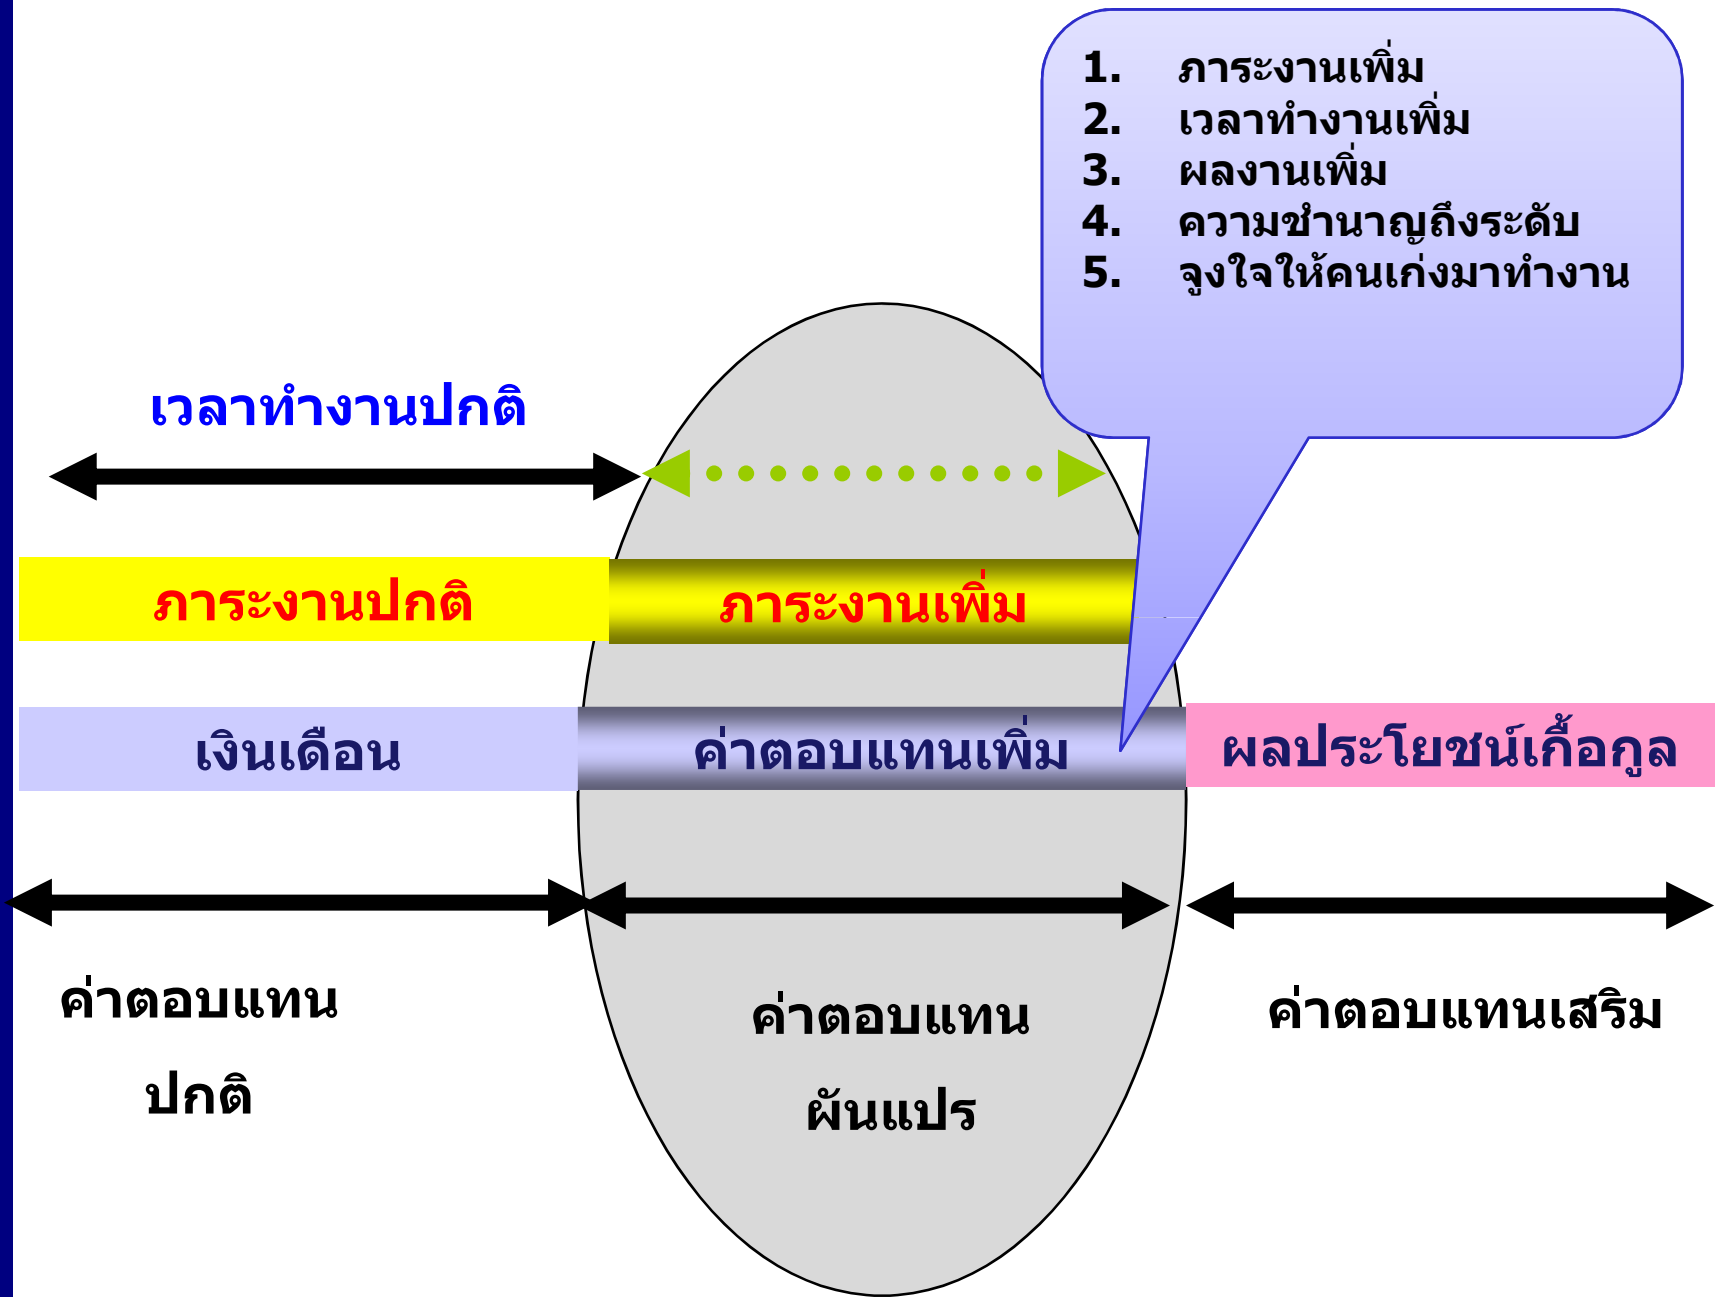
1. ภาระงานเพิ่ม
2. เวลาทำงานเพิ่ม
3. ผลงานเพิ่ม
4. ความชำนาญถึงระดับ
5. จูงใจให้คนเก่งมาทำงาน

เวลาทำงานปกติ

ภาระงานปกติ

ภาระงานเพิ่ม

เงินเดือน

ค่าตอบแทนเพิ่ม

ผลประโยชน์เกื้อกูล

ค่าตอบแทน ปกติ

ค่าตอบแทน ผันแปร

ค่าตอบแทนเสริม